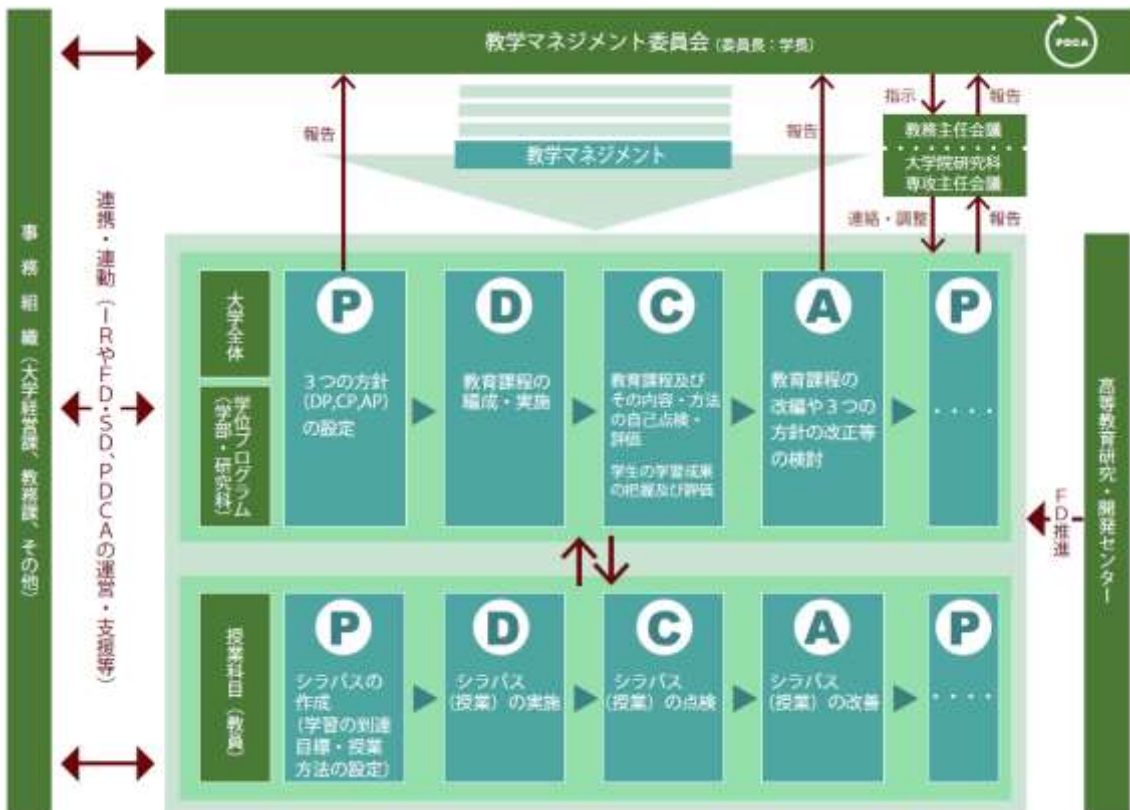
教学マネジメント委員会（委員長：学長）

PDCA

報告

教学マネジメント

報告

指示

報告

教務主任会議

大学院研究科専攻主任会議

連絡・調整

報告

事務組織（大学経営課、教務課、その他）

連携・連動（IRやFD・SD、PDCAの運営・支援等）

大学全体

学位プログラム（学部・研究科）

P

3つの方針（DP,CP,AP）の設定

D

教育課程の編成・実施

C

教育課程及びその内容・方法の自己点検・評価

学生の学習成果の把握及び評価

A

教育課程の改編や3つの方針の改正等の検討

P

・・・・

授業科目（教員）

P

シラバスの作成（学習の到達目標・授業方法の設定）

D

シラバス（授業）の実施

C

シラバス（授業）の点検

A

シラバス（授業）の改善

P

・・・・

FD推進

高等教育研究・開発センター